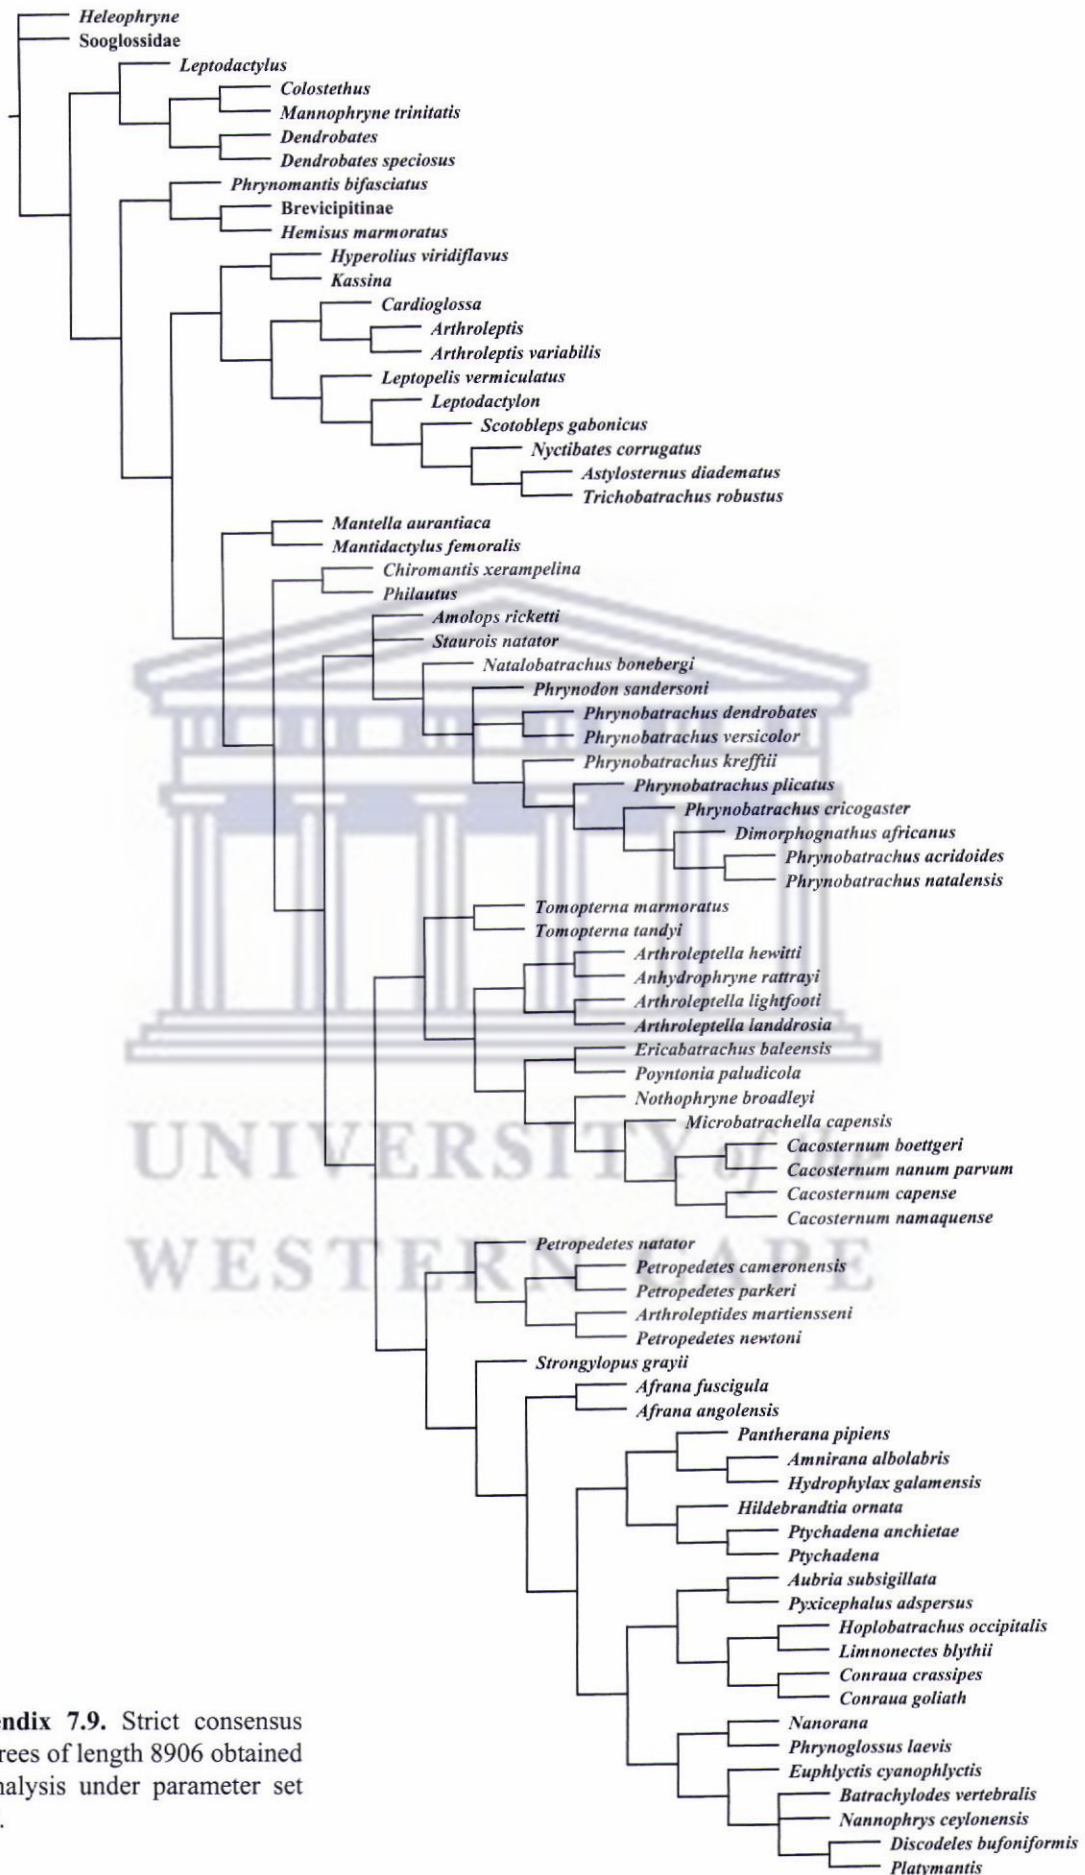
Heleophryne
Sooglossidae
Leptodactylus
Colostethus
Mannophryne trinitatis
Dendrobates
Dendrobates speciosus
Phrynomantis bifasciatus
Brevicipitinae
Hemisus marmoratus
Hyperolius viridiflavus
Kassina
Cardioglossa
Arthroleptis
Arthroleptis variabilis
Leptopelis vermiculatus
Leptodactylon
Scotobleps gabonicus
Nyctibates corrugatus
Astylosternus diadematus
Trichobatrachus robustus
Mantella aurantiaca
Mantidactylus femoralis
Chiromantis xerampelina
Philautus
Amolops ricketti
Staurois natator
Natalobatrachus bonebergi
Phrynodon sandersoni
Phrynobatrachus dendrobates
Phrynobatrachus versicolor
Phrynobatrachus krefftii
Phrynobatrachus plicatus
Phrynobatrachus cricogaster
Dimorphognathus africanus
Phrynobatrachus acridoides
Phrynobatrachus natalensis
Tomopterna marmoratus
Tomopterna tandyi
Arthroleptella hewitti
Anhydrophryne rattrayi
Arthroleptella lightfooti
Arthroleptella landdrosia
Ericabatrachus baleensis
Poyntonia paludicola
Nothophryne broadleyi
Microbatrachella capensis
Cacosternum boettgeri
Cacosternum nanum parvum
Cacosternum capense
Cacosternum namaquense
Petropedetes natator
Petropedetes cameronensis
Petropedetes parkeri
Arthroleptides martiensseni
Petropedetes newtoni
Strongylopus grayii
Afrana fuscigula
Afrana angolensis
Pantherana pipiens
Amnirana albolabris
Hydrophylax galamensis
Hildebrandtia ornata
Ptychadena anchietae
Ptychadena
Aubria subsigillata
Pyxicephalus adspersus
Hoplobatrachus occipitalis
Limnonectes blythii
Conraua crassipes
Conraua goliath
Nanorana
Phrynoglossus laevis
Euphlyctis cyanophlyctis
Batrachylodes vertebralis
Nannophrys ceylonensis
Discodeles bufoniformis
Platymantis

UNIVERSITY of the
WESTERN CAPE

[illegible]endix 7.9. Strict consensus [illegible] trees of length 8906 obtained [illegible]alysis under parameter set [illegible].